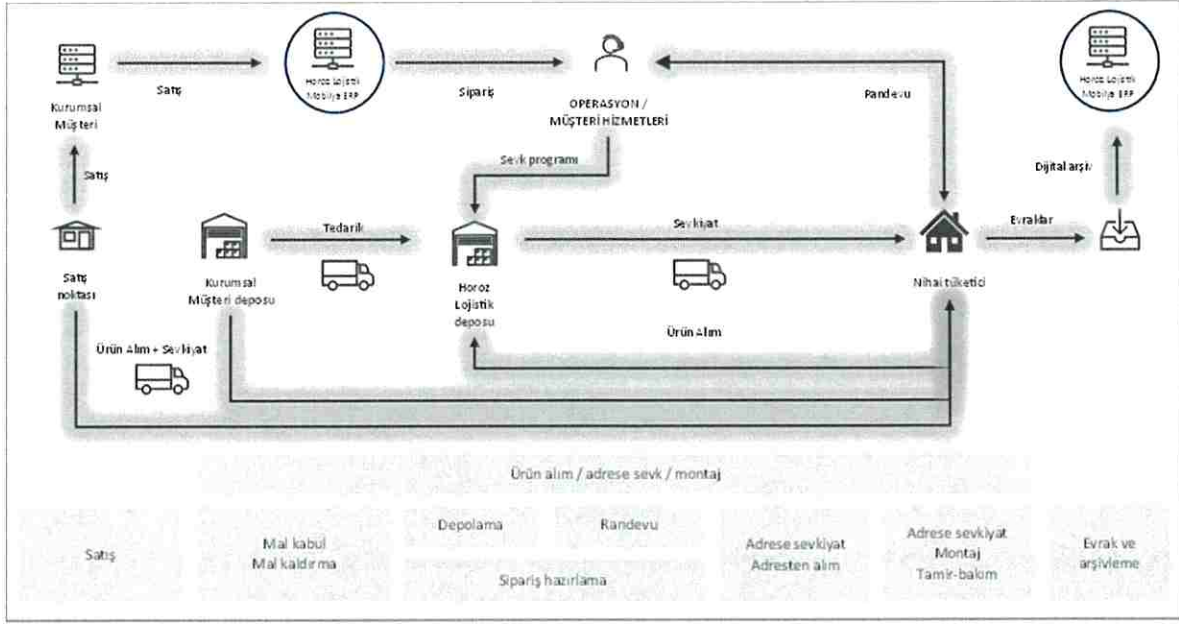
Kurumsal Müşteri

Satış

Horoz Lojistik Mobilya ERP

Sipariş

OPERASYON / MÜŞTERİ HİZMETLERİ

Randevu

Horoz Lojistik Mobilya ERP

Satış

Sevk programı

Dijital arşiv

Satış noktası

Kurumsal Müşteri deposu

Tedarik

Horoz Lojistik deposu

Sevkiyat

Nihai tüketici

Evraklar

Ürün Alım + Sevkiyat

Ürün Alım

Ürün alım / adrese sevk / montaj

| Satış | Mal kabul Mal kaldırma | Depolama Randevu Sipariş hazırlama | Adrese sevkiyat Adresten alım | Adrese sevkiyat Montaj Tamir-bakım | Evrak ve arşivleme |